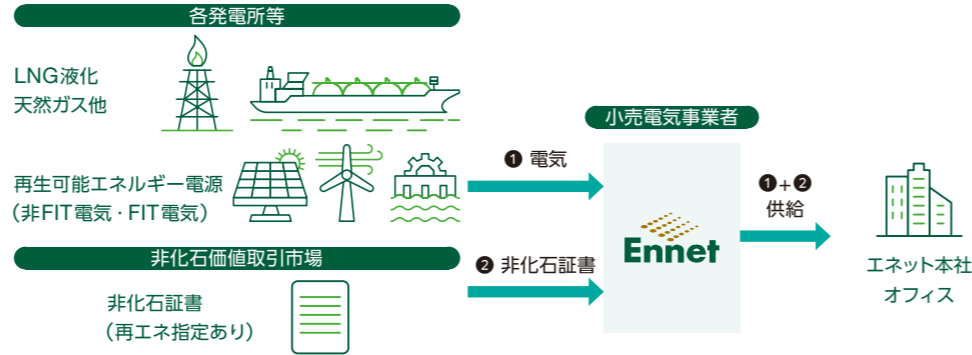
各発電所等

LNG液化
天然ガス他

再生可能エネルギー電源
（非FIT電気・FIT電気）

非化石価値取引市場

非化石証書
（再エネ指定あり）

❶ 電気

❷ 非化石証書

小売電気事業者

Ennet

❶+❷
供給

エネット本社
オフィス